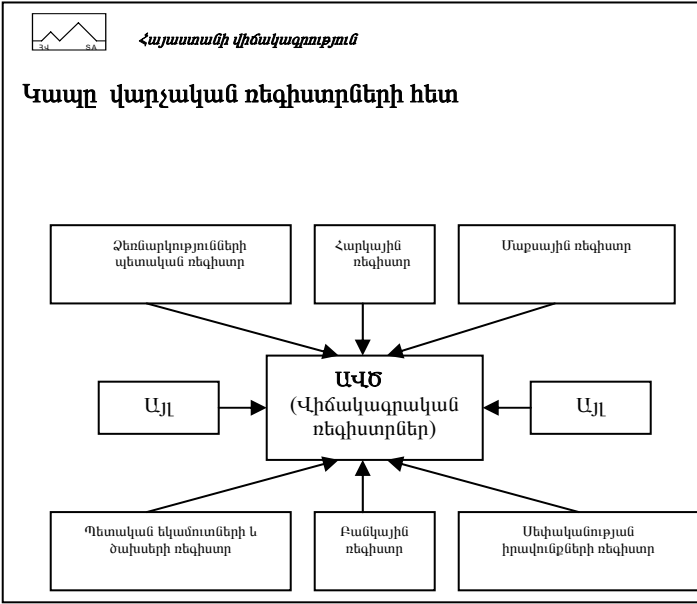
ՀՎ SA

Հայաստանի վիճակագրություն

Կապը վարչական ռեգիստրների հետ

Ձեռնարկությունների պետական ռեգիստր

Հարկային ռեգիստր

Մաքսային ռեգիստր

Այլ

ԱՎԾ (Վիճակագրական ռեգիստրներ)

Այլ

Պետական եկամուտների և ծախսերի ռեգիստր

Բանկային ռեգիստր

Սեփականության իրավունքների ռեգիստր